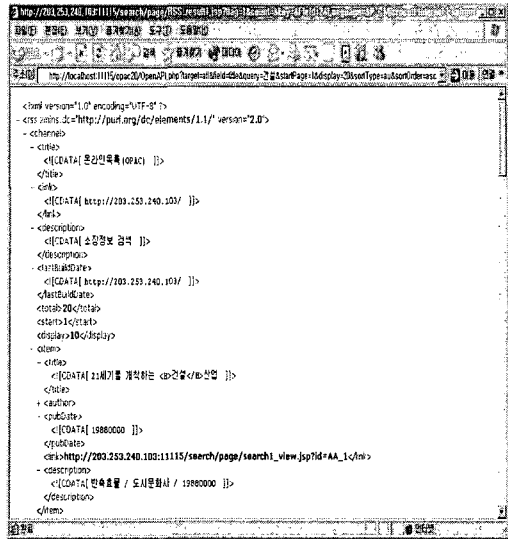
http://203.253.240.108:11115/search/page/RSS_result.jsp?target=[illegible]

파일(F) 편집(E) 보기(V) 즐겨찾기(A) 도구(T) 도움말(H)

뒤로 검색 즐겨찾기 미디어

주소(D) http://localhost:11115/opac20/OpenAPI.php?target=all&field=title&query=건설&startPage=1&display=20&sortType=au&sortOrder=asc 이동 연결

<?xml version="1.0" encoding="UTF-8" ?>
- <rss xmlns:dc="http://purl.org/dc/elements/1.1/" version="2.0">
- <channel>
- <title>
<![CDATA[ 온라인목록(OPAC) ]]>
</title>
- <link>
<![CDATA[ http://203.253.240.103/ ]]>
</link>
- <description>
<![CDATA[ 소장정보 검색 ]]>
</description>
- <lastBuildDate>
<![CDATA[ http://203.253.240.103/ ]]>
</lastBuildDate>
<total>20</total>
<start>1</start>
<display>10</display>
- <item>
- <title>
<![CDATA[ 21세기를 개척하는 <B>건설</B>산업 ]]>
</title>
+ <author>
- <pubDate>
<![CDATA[ 19880000 ]]>
</pubDate>
<link>http://203.253.240.100:11115/search/page/search1_view.jsp?id=AA_1</link>
- <description>
<![CDATA[ 반속효율 / 도시문화사 / 19880000 ]]>
</description>
</item>

완료 내 컴퓨터